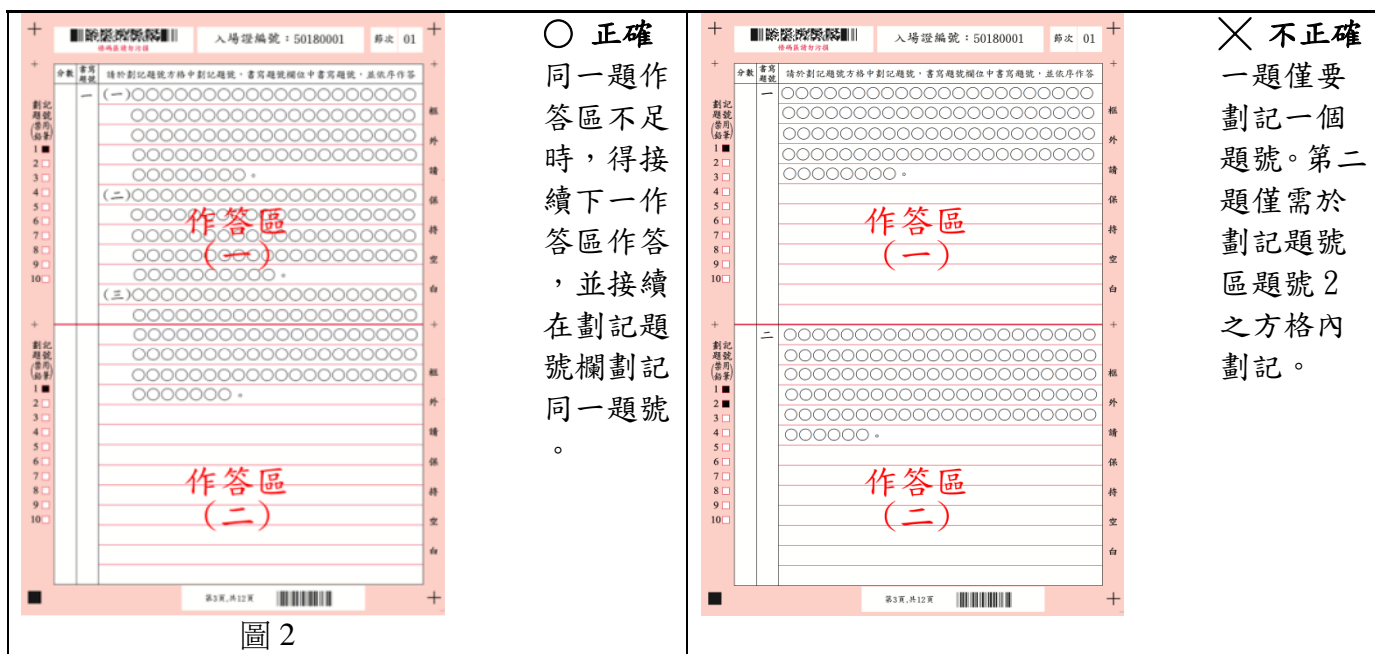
| 入場證編號：50180001 節次 01 分數 書寫題號 請於劃記題號方格中劃記題號，書寫題號欄位中書寫題號，並依序作答 劃記題號(答用鉛筆) 1 2 3 4 5 6 7 8 9 10 一 (一)○○○○○○○○○○○○○○○○○○○○○ (二)○○○○○○○○○○ 作答區(一) (三)○○○○○○○○○○ 作答區(二) 框外請保持空白 第3頁，共12頁 圖 2 | ○ 正確 同一題作答區不足時，得接續下一作答區作答，並接續在劃記題號欄劃記同一題號。 | 入場證編號：50180001 節次 01 分數 書寫題號 請於劃記題號方格中劃記題號，書寫題號欄位中書寫題號，並依序作答 劃記題號(答用鉛筆) 1 2 3 4 5 6 7 8 9 10 一 作答區(一) 二 作答區(二) 框外請保持空白 第3頁，共12頁 | ╳ 不正確 一題僅要劃記一個題號。第二題僅需於劃記題號區題號 2 之方格內劃記。 |
|---|---|---|---|